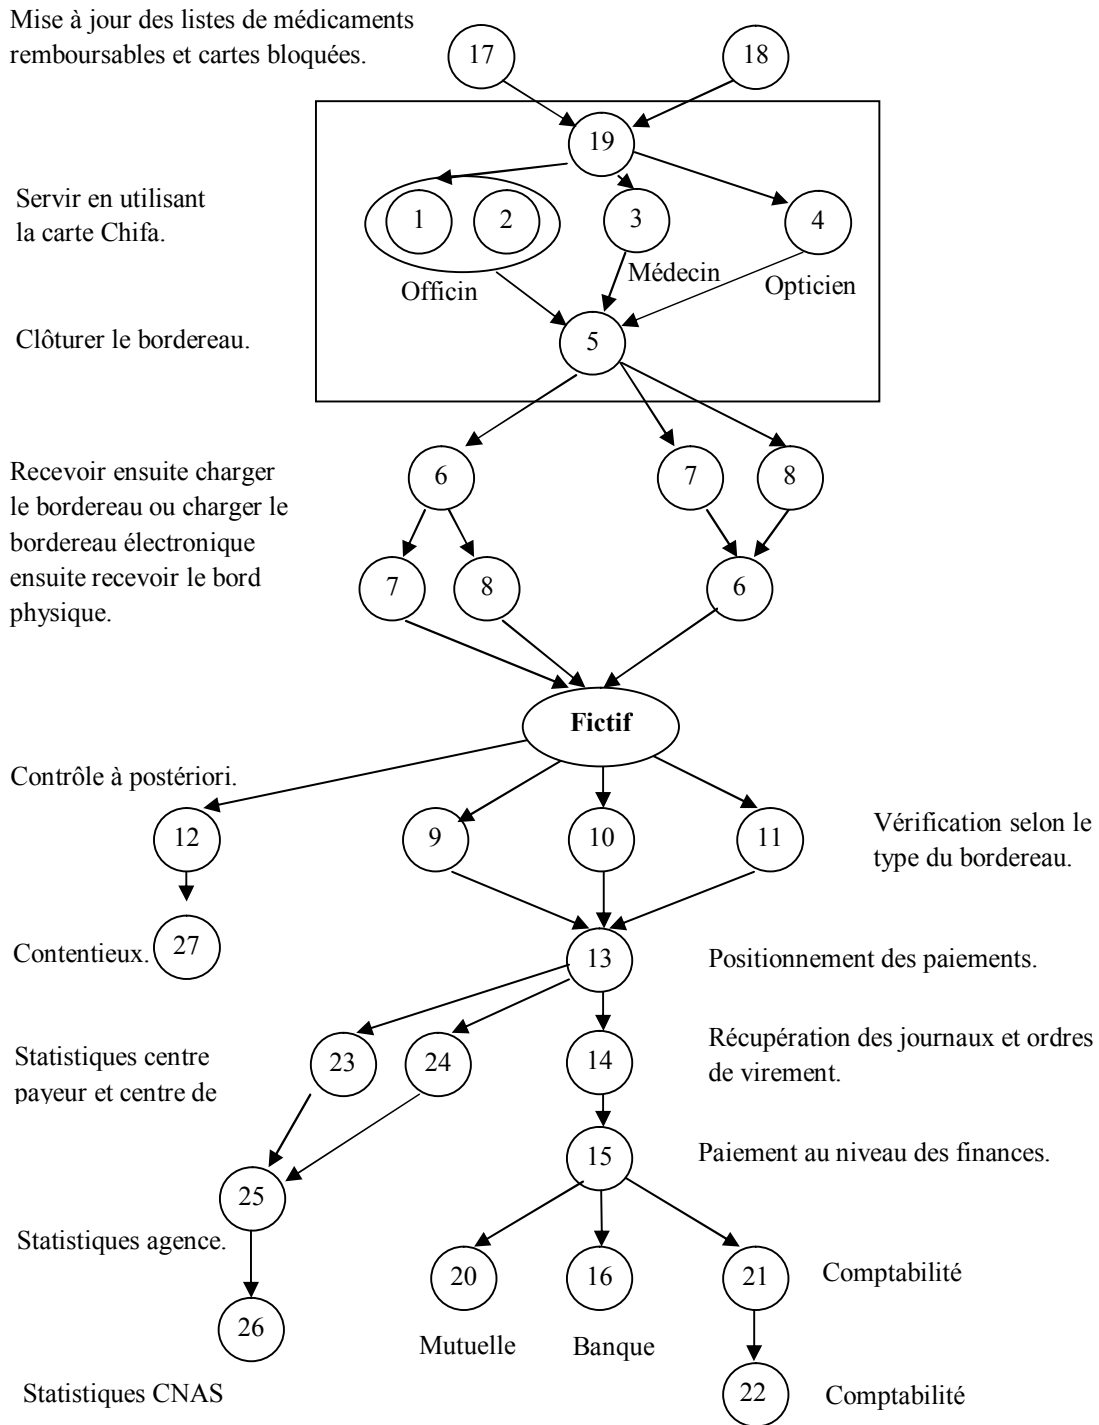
Mise à jour des listes de médicaments remboursables et cartes bloquées.

17

18

19

Servir en utilisant la carte Chifa.

1

2

3

4

Officin

Médecin

Opticien

Clôturer le bordereau.

5

Recevoir ensuite charger le bordereau ou charger le bordereau électronique ensuite recevoir le bord physique.

6

7

8

7

8

6

Fictif

Contrôle à postériori.

12

9

10

11

Vérification selon le type du bordereau.

Contentieux.

27

13

Positionnement des paiements.

Statistiques centre payeur et centre de

23

24

14

Récupération des journaux et ordres de virement.

15

Paiement au niveau des finances.

25

Statistiques agence.

20

16

21

Comptabilité

26

Mutuelle

Banque

Statistiques CNAS

22

Comptabilité